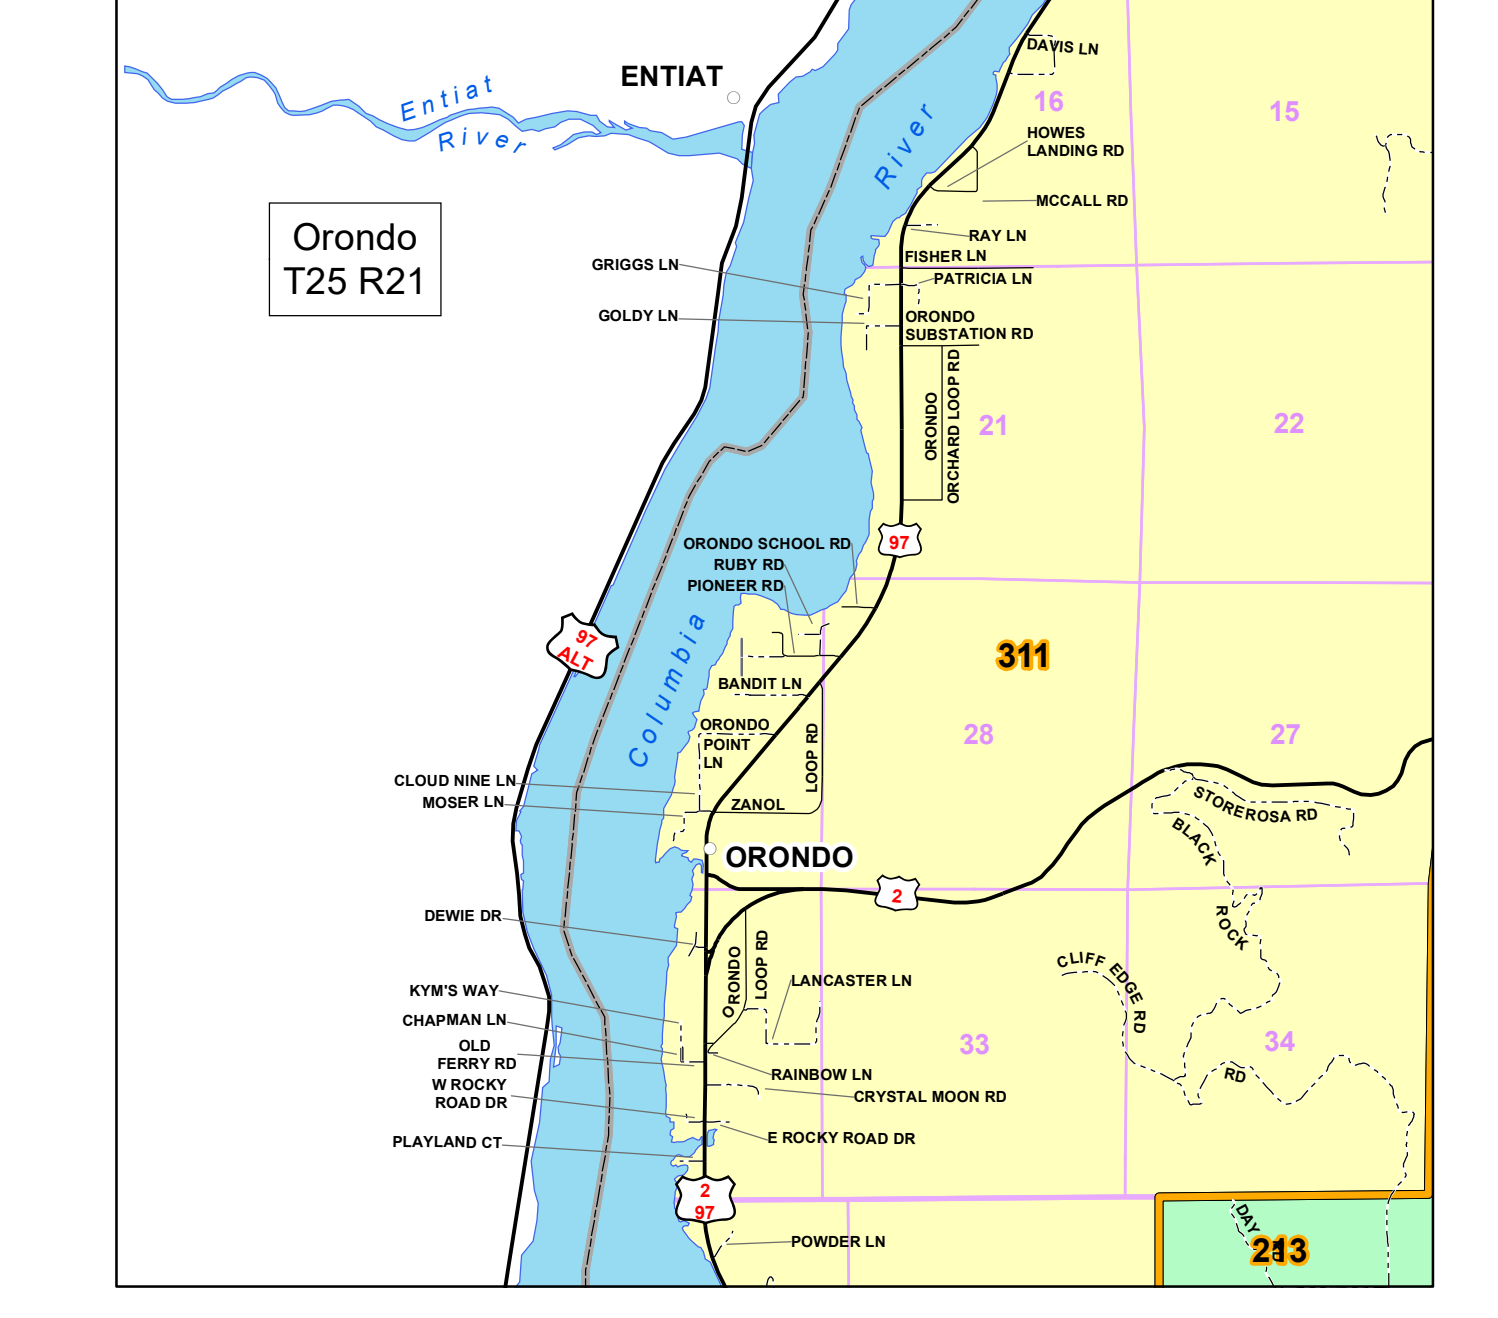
Orondo
T25 R21

ENTIAT

Entiat River

Columbia River

DAVIS LN
16
15
HOWES LANDING RD
MCCALL RD
RAY LN
FISHER LN
PATRICIA LN
GRIGGS LN
GOLDY LN
ORONDO SUBSTATION RD
ORONDO ORCHARD LOOP RD
21
22
97
ORONDO SCHOOL RD
RUBY RD
PIONEER RD
97 ALT
311
BANDIT LN
ORONDO POINT LN
LOOP RD
28
27
CLOUD NINE LN
MOSER LN
ZANOL
STOREROSA RD
BLACK ROCK
ORONDO
2
DEWIE DR
ORONDO LOOP RD
LANCASTER LN
CLIFF EDGE RD
KYM'S WAY
CHAPMAN LN
33
34
OLD FERRY RD
RAINBOW LN
RD
W ROCKY ROAD DR
CRYSTAL MOON RD
E ROCKY ROAD DR
PLAYLAND CT
2
97
DAY
213
POWDER LN